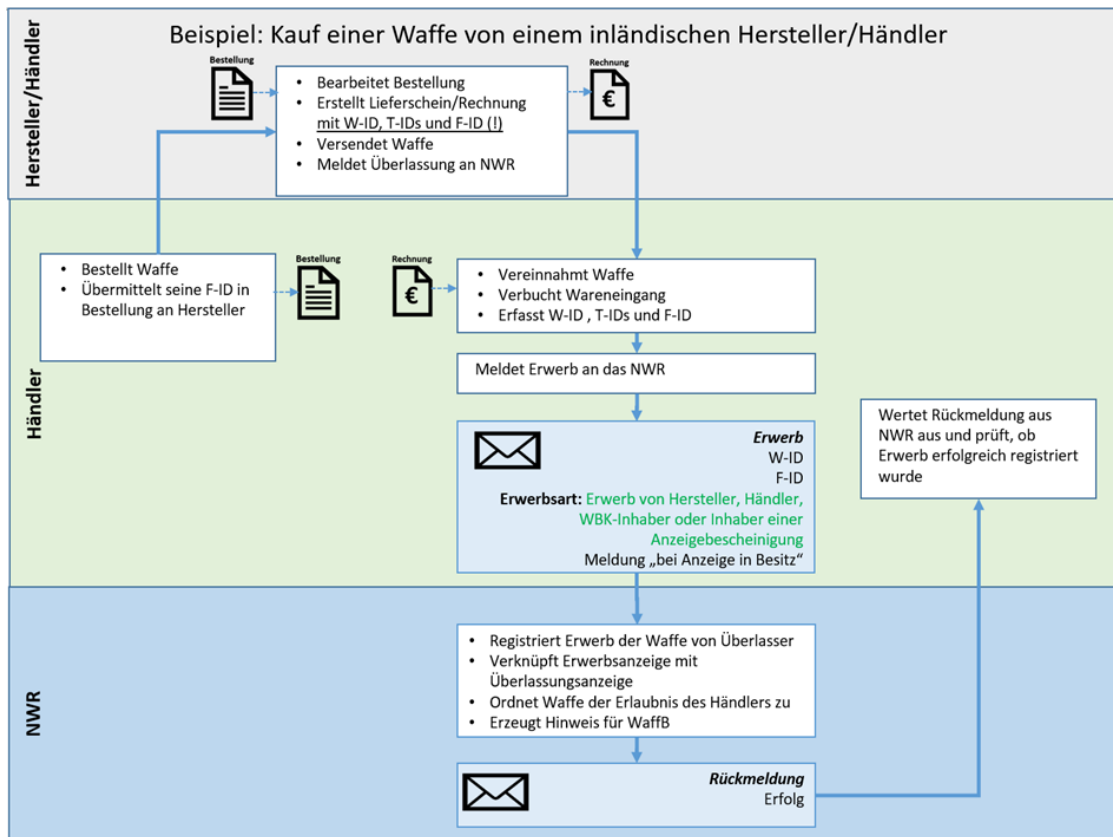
Hersteller/Händler

Beispiel: Kauf einer Waffe von einem inländischen Hersteller/Händler

Bestellung

- Bearbeitet Bestellung
- Erstellt Lieferschein/Rechnung mit W-ID, T-IDs und F-ID (!)
- Versendet Waffe
- Meldet Überlassung an NWR

Rechnung

€

Händler

- Bestellt Waffe
- Übermittelt seine F-ID in Bestellung an Hersteller

Bestellung

Rechnung

€

- Vereinnahmt Waffe
- Verbucht Wareneingang
- Erfasst W-ID , T-IDs und F-ID

Meldet Erwerb an das NWR

Erwerb
W-ID
F-ID
Erwerbsart: Erwerb von Hersteller, Händler, WBK-Inhaber oder Inhaber einer Anzeigebescheinigung
Meldung „bei Anzeige in Besitz“

Wertet Rückmeldung aus NWR aus und prüft, ob Erwerb erfolgreich registriert wurde

NWR

- Registriert Erwerb der Waffe von Überlasser
- Verknüpft Erwerbsanzeige mit Überlassungsanzeige
- Ordnet Waffe der Erlaubnis des Händlers zu
- Erzeugt Hinweis für WaffB

Rückmeldung
Erfolg